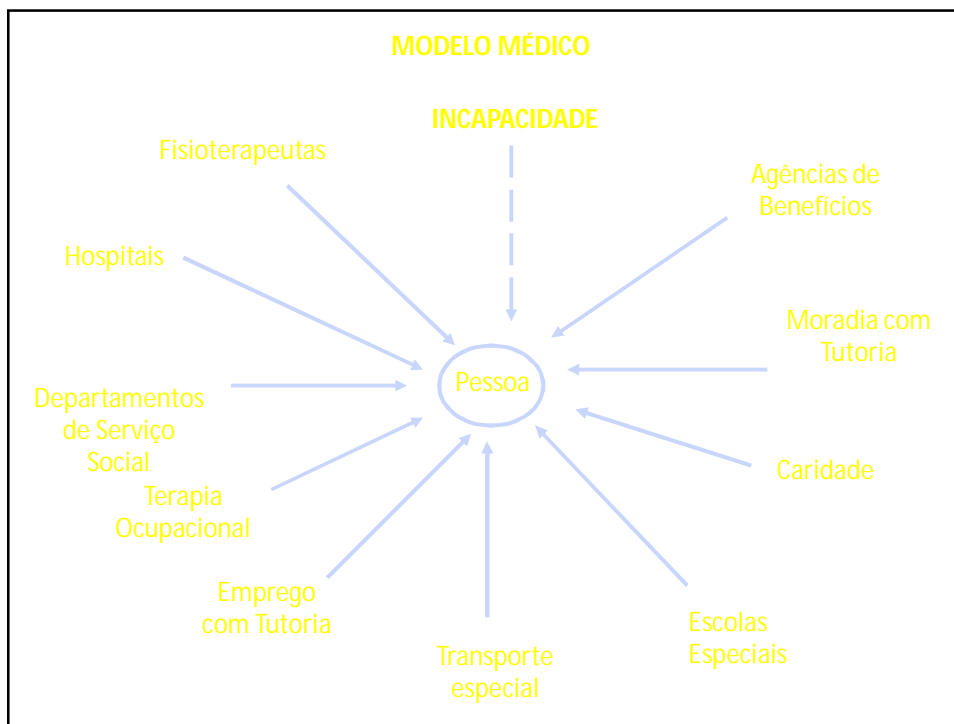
MODELO MÉDICO

INCAPACIDADE

Fisioterapeutas

Agências de Benefícios

Hospitais

Moradia com Tutoria

Pessoa

Departamentos de Serviço Social

Caridade

Terapia Ocupacional

Emprego com Tutoria

Escolas Especiais

Transporte especial